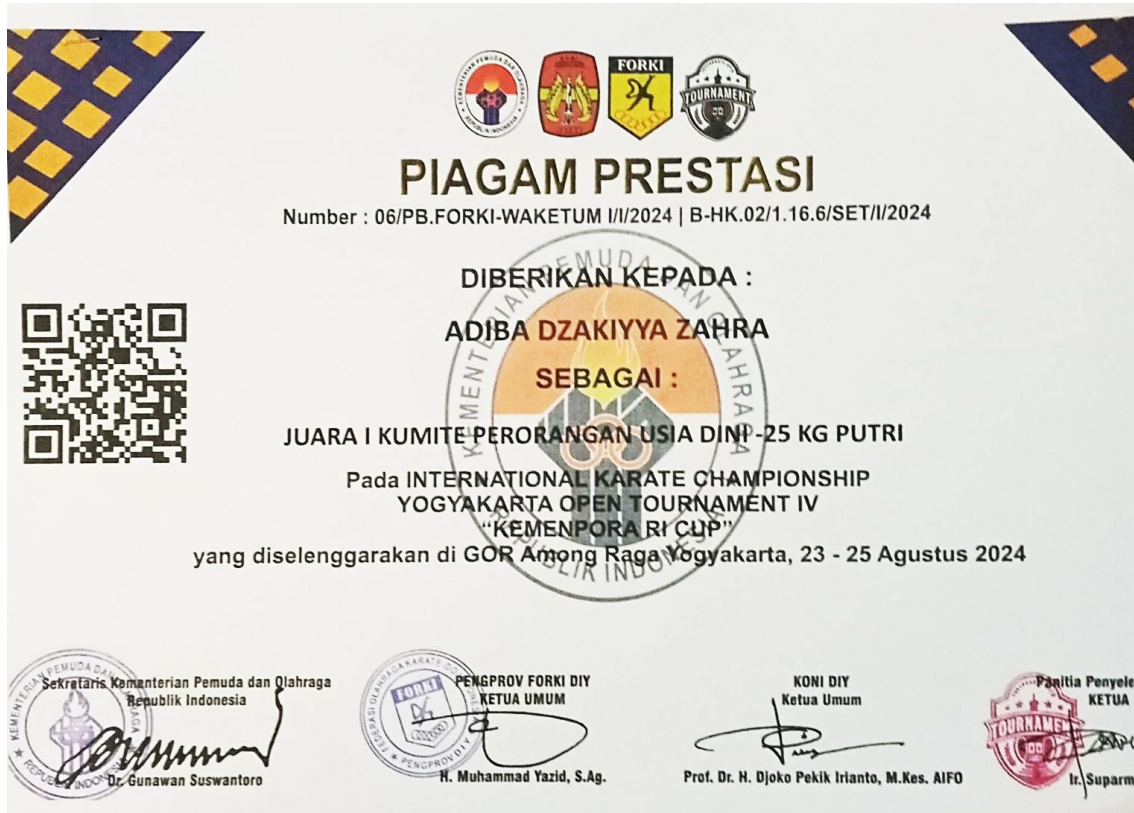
FORKI

TOURNAMENT

PIAGAM PRESTASI

Number : 06/PB.FORKI-WAKETUM I/I/2024 | B-HK.02/1.16.6/SET/I/2024

DIBERIKAN KEPADA :

ADIBA DZAKIYYA ZAHRA

SEBAGAI :

JUARA I KUMITE PERORANGAN USIA DINI -25 KG PUTRI

Pada INTERNATIONAL KARATE CHAMPIONSHIP
YOGYAKARTA OPEN TOURNAMENT IV
"KEMENPORA RI CUP"
yang diselenggarakan di GOR Among Raga Yogyakarta, 23 - 25 Agustus 2024

KEMENTERIAN PEMUDA DAN OLAHRAGA REPUBLIK INDONESIA

Sekretaris Kementerian Pemuda dan Olahraga
Republik Indonesia

Dr. Gunawan Suswantoro

PENGPROV FORKI DIY
KETUA UMUM

H. Muhammad Yazid, S.Ag.

KONI DIY
Ketua Umum

Prof. Dr. H. Djoko Pekik Irianto, M.Kes. AIFO

Panitia Penyele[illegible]
KETUA

Ir. Suparm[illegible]